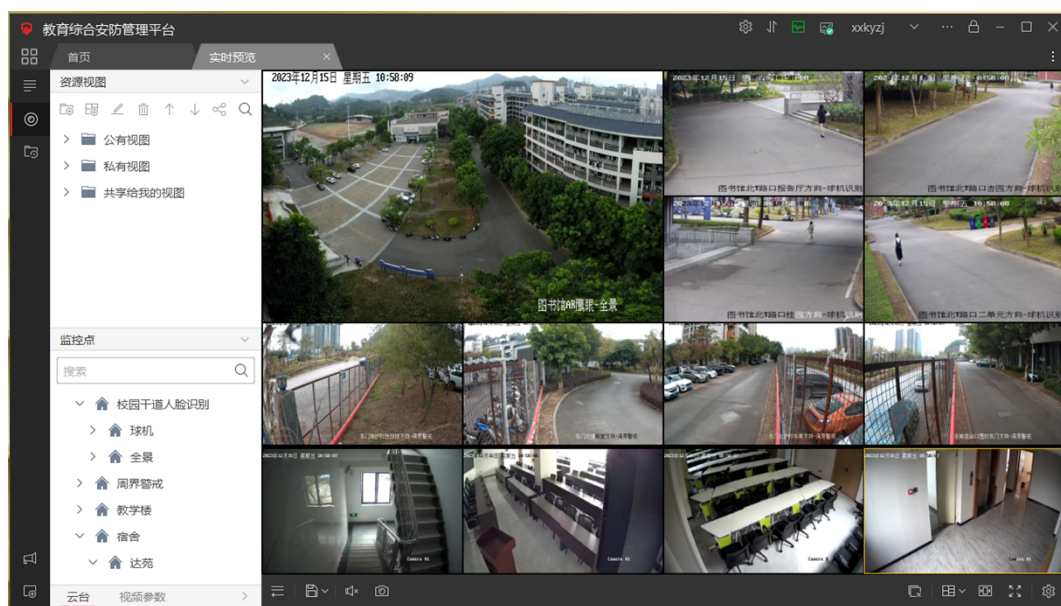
教育综合安防管理平台

xxkyzj

首页

实时预览

资源视图

公有视图

私有视图

共享给我的视图

监控点

搜索

校园干道人脸识别

球机

全景

周界警戒

教学楼

宿舍

达苑

云台

视频参数

2023年12月15日 星期五 10:58:09

图书馆AR鹰眼-全景

2023年12月15日

图书馆北路口报告厅方向-球机识别

图书馆北路口西方向-球机识别

2023年12月15日

图书馆北路口楼

图书馆北路口二单元方向-球机识别

Camera 01

Camera 01

Camera 01

Camera 01